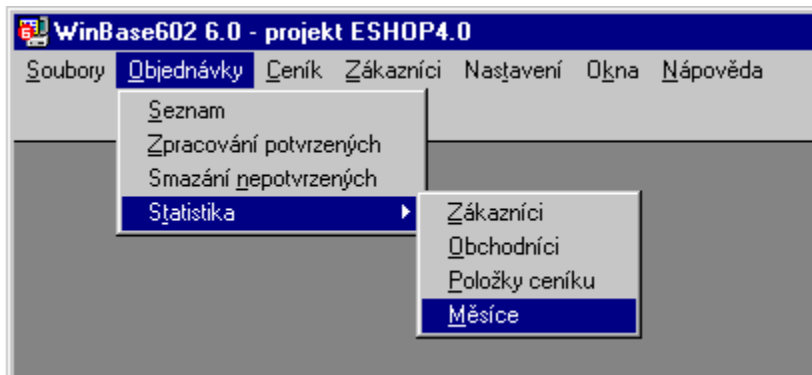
WinBase602 6.0 - projekt ESHOP4.0

Soubory Objednávky Ceník Zákazníci Nastavení Okna Nápověda

Seznam
Zpracování potvrzených
Smazání nepotvrzených
Statistika

Zákazníci
Obchodníci
Položky ceníku
Měsíce